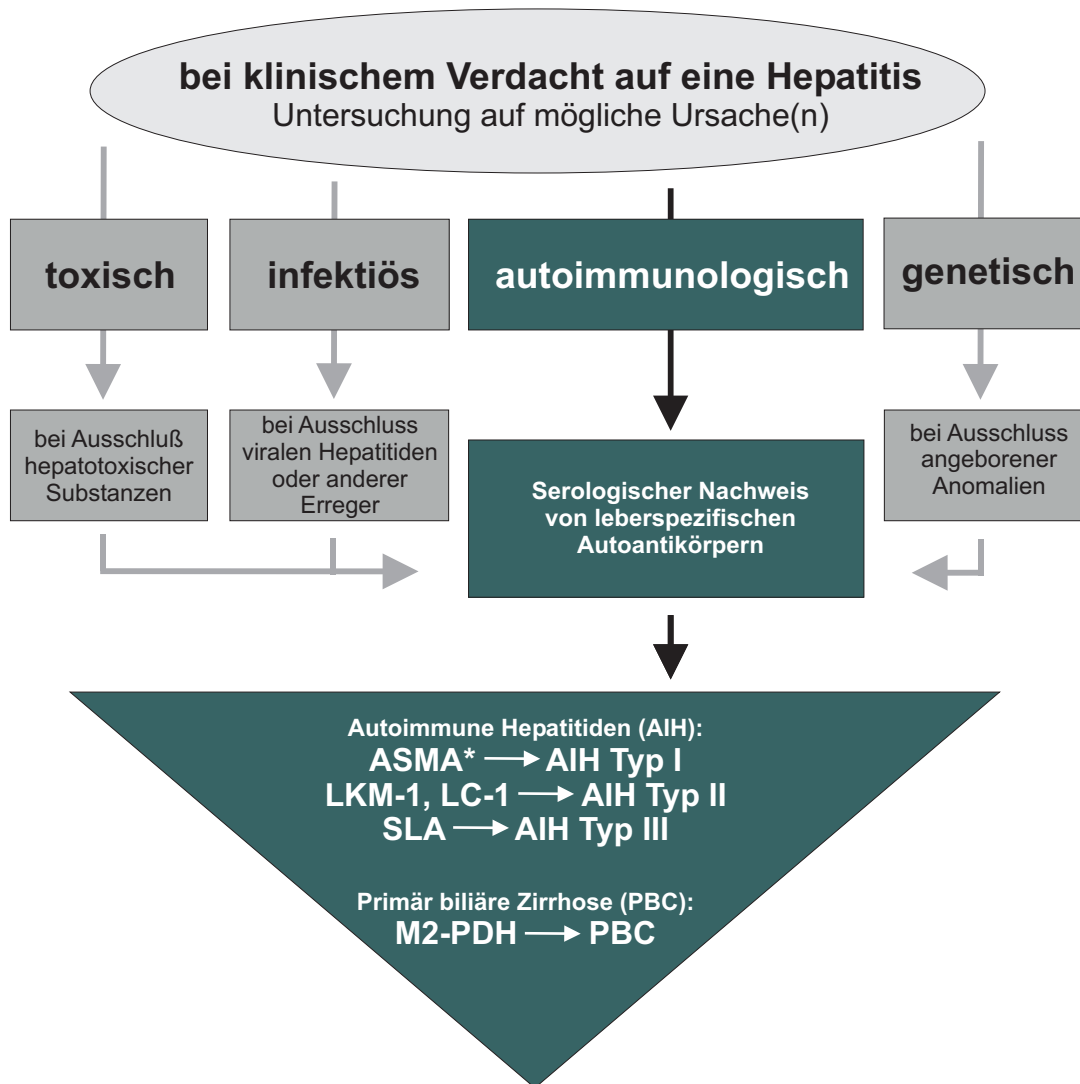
bei klinischem Verdacht auf eine Hepatitis
Untersuchung auf mögliche Ursache(n)

toxisch

infektiös

autoimmunologisch

genetisch

bei Ausschluß hepatotoxischer Substanzen

bei Ausschluss viralen Hepatitiden oder anderer Erreger

Serologischer Nachweis von leberspezifischen Autoantikörpern

bei Ausschluss angeborener Anomalien

Autoimmune Hepatitiden (AIH):
ASMA* → AIH Typ I
LKM-1, LC-1 → AIH Typ II
SLA → AIH Typ III

Primär biliäre Zirrhose (PBC):
M2-PDH → PBC